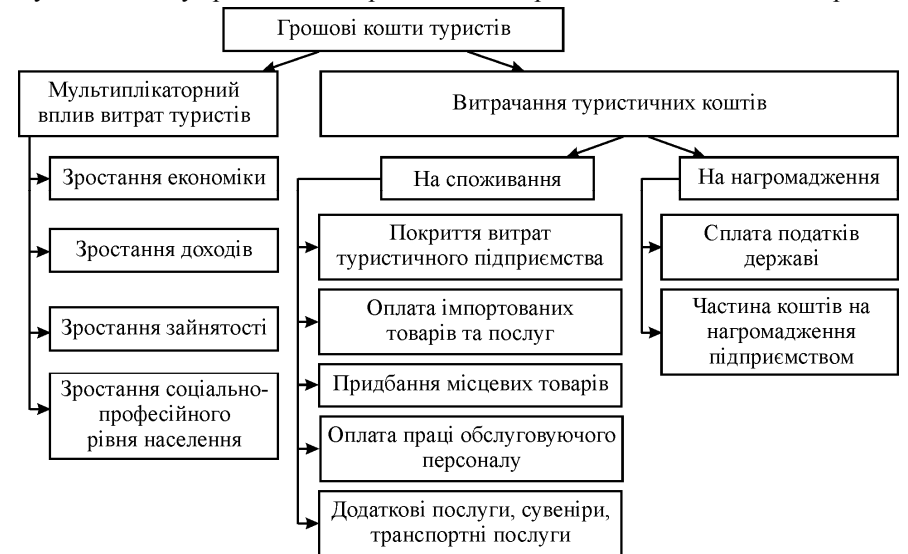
Грошові кошти туристів

Мультиплікаторний вплив витрат туристів

Витрачання туристичних коштів

Зростання економіки

Зростання доходів

Зростання зайнятості

Зростання соціально-професійного рівня населення

На споживання

Покриття витрат туристичного підприємства

Оплата імпортованих товарів та послуг

Придбання місцевих товарів

Оплата праці обслуговуючого персоналу

Додаткові послуги, сувеніри, транспортні послуги

На нагромадження

Сплата податків державі

Частина коштів на нагромадження підприємством